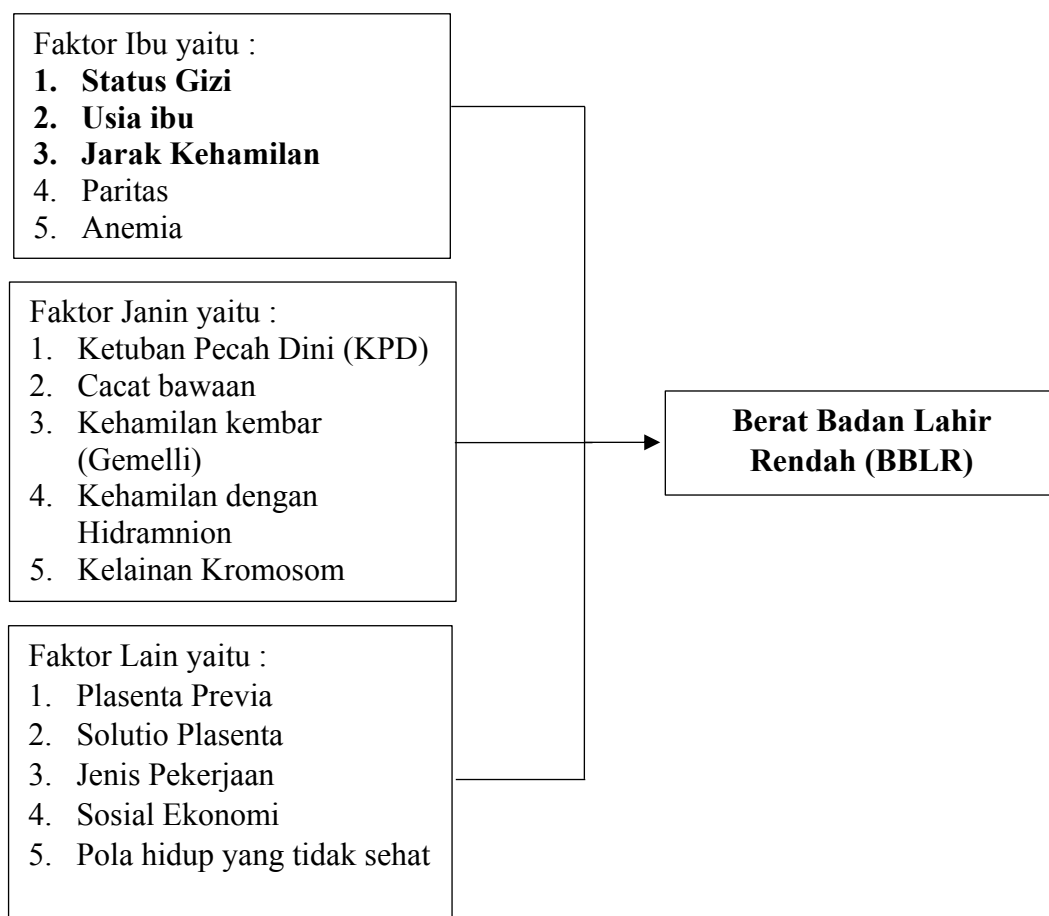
Faktor Ibu yaitu :
1. Status Gizi
2. Usia ibu
3. Jarak Kehamilan
4. Paritas
5. Anemia

Faktor Janin yaitu :
1. Ketuban Pecah Dini (KPD)
2. Cacat bawaan
3. Kehamilan kembar (Gemelli)
4. Kehamilan dengan Hidramnion
5. Kelainan Kromosom

Faktor Lain yaitu :
1. Plasenta Previa
2. Solutio Plasenta
3. Jenis Pekerjaan
4. Sosial Ekonomi
5. Pola hidup yang tidak sehat

Berat Badan Lahir Rendah (BBLR)